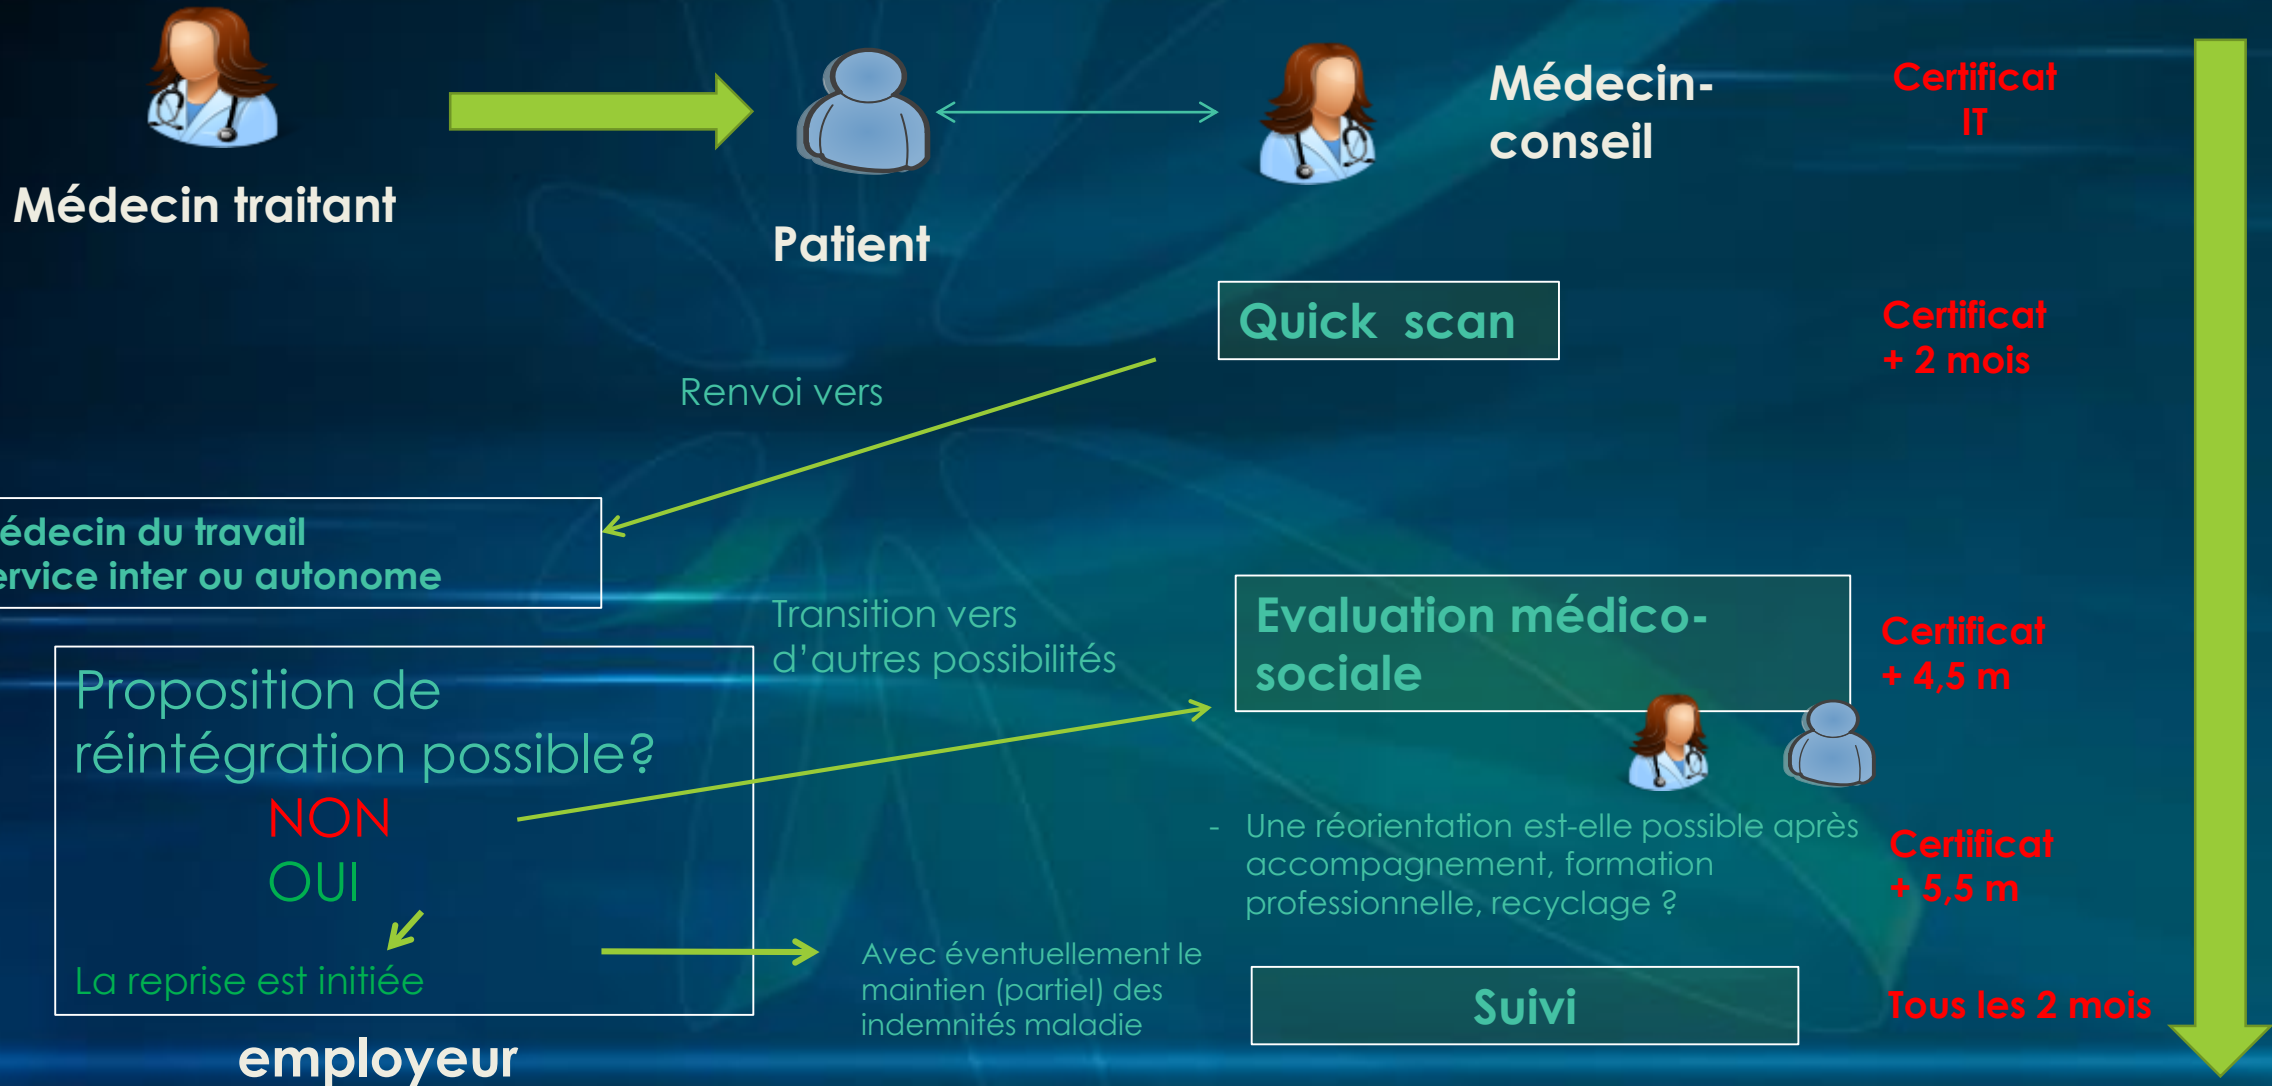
Médecin traitant

Patient

Médecin-conseil

Certificat IT

Quick scan

Certificat + 2 mois

Renvoi vers

édecin du travail
ervice inter ou autonome

Transition vers d'autres possibilités

Evaluation médico-sociale

Certificat + 4,5 m

Proposition de réintégration possible?
NON
OUI
La reprise est initiée

- Une réorientation est-elle possible après accompagnement, formation professionnelle, recyclage ?

Certificat + 5,5 m

Avec éventuellement le maintien (partiel) des indemnités maladie

Suivi

Tous les 2 mois

employeur